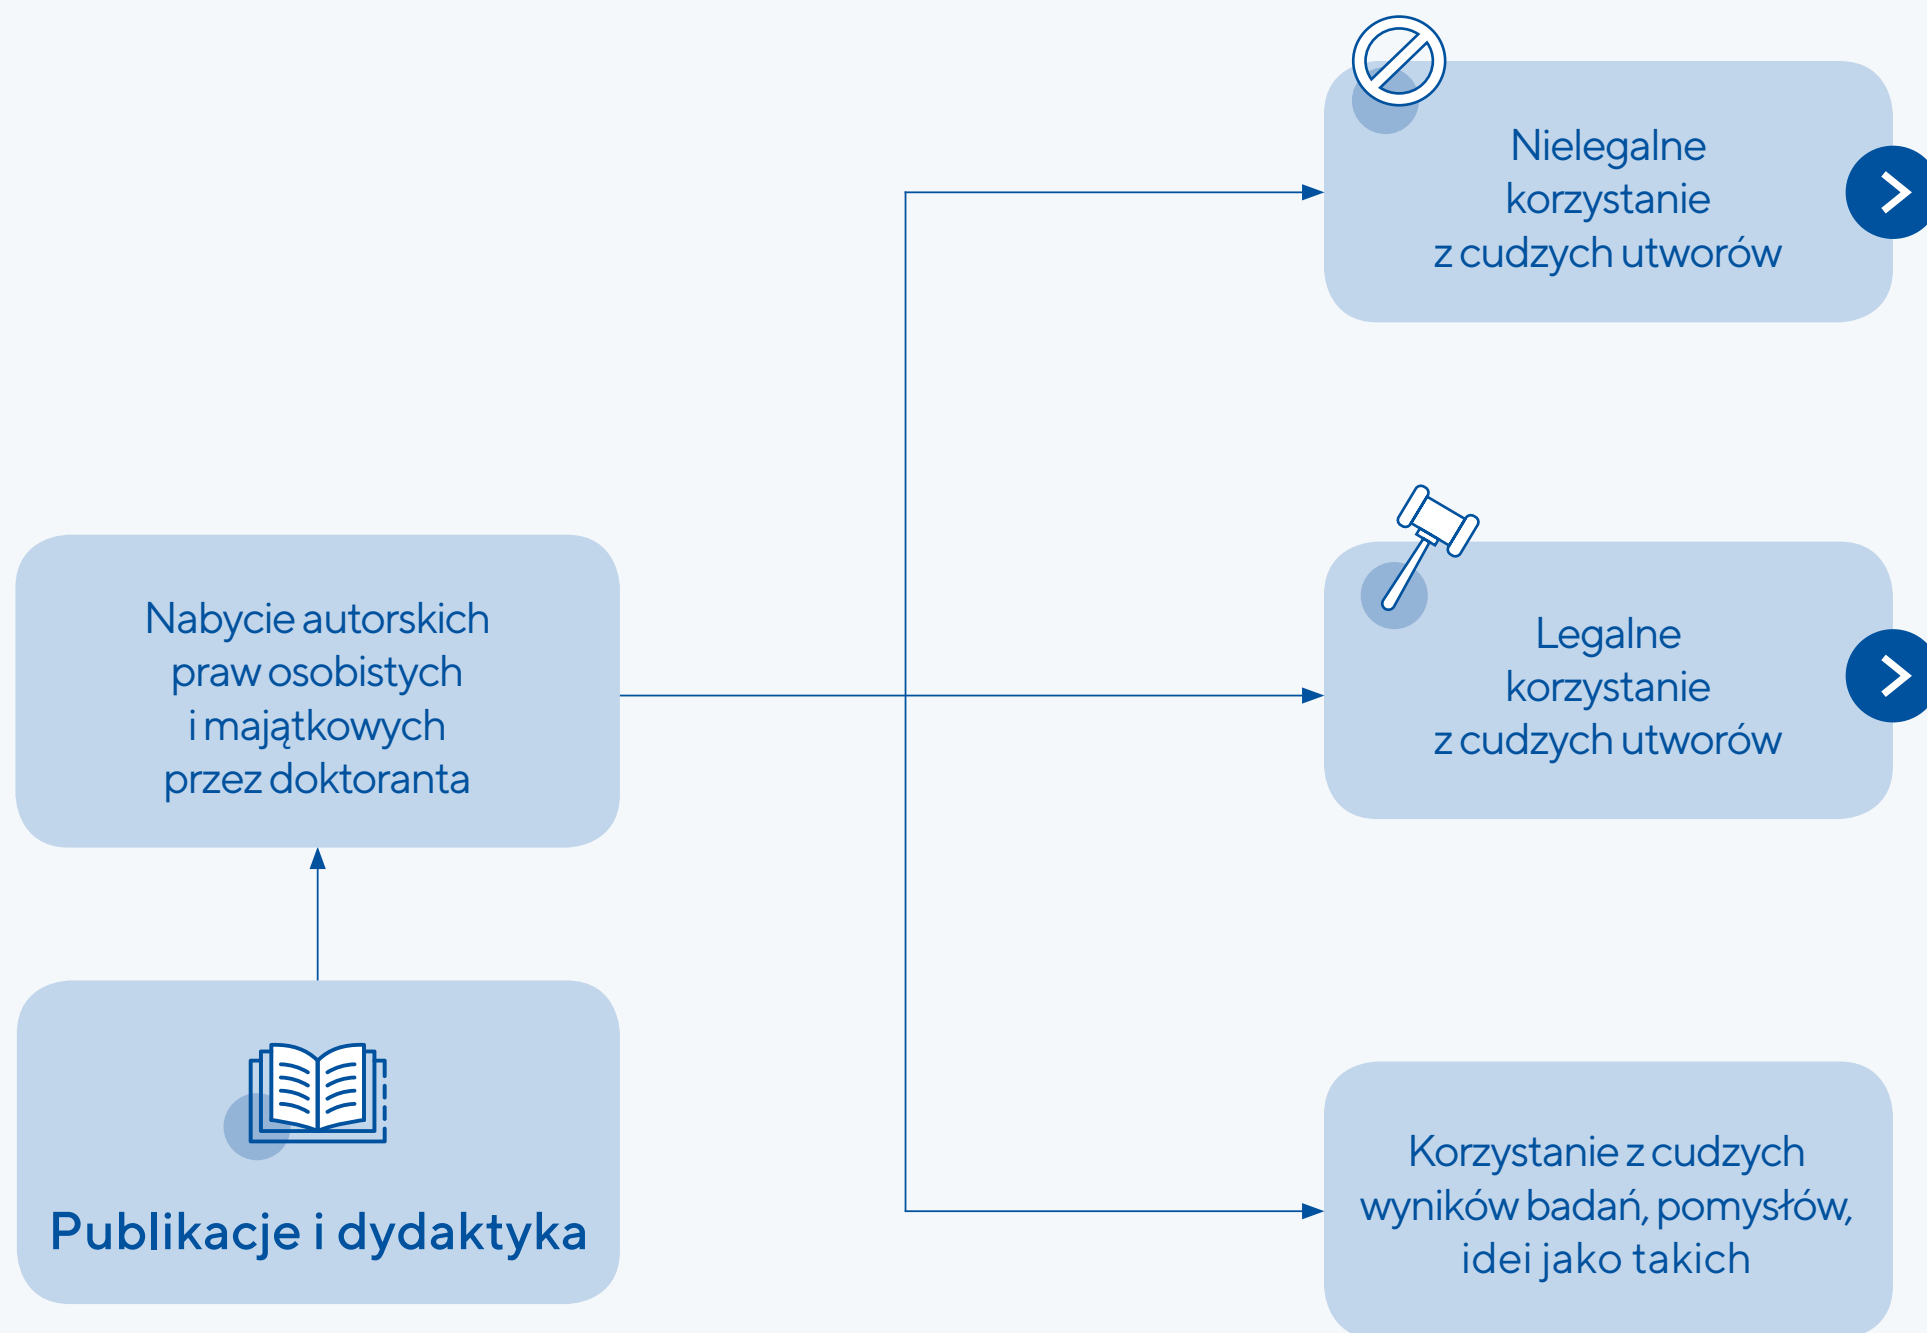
Nielegalne korzystanie z cudzych utworów

Nabycie autorskich praw osobistych i majątkowych przez doktoranta

Legalne korzystanie z cudzych utworów

Publikacje i dydaktyka

Korzystanie z cudzych wyników badań, pomysłów, idei jako takich